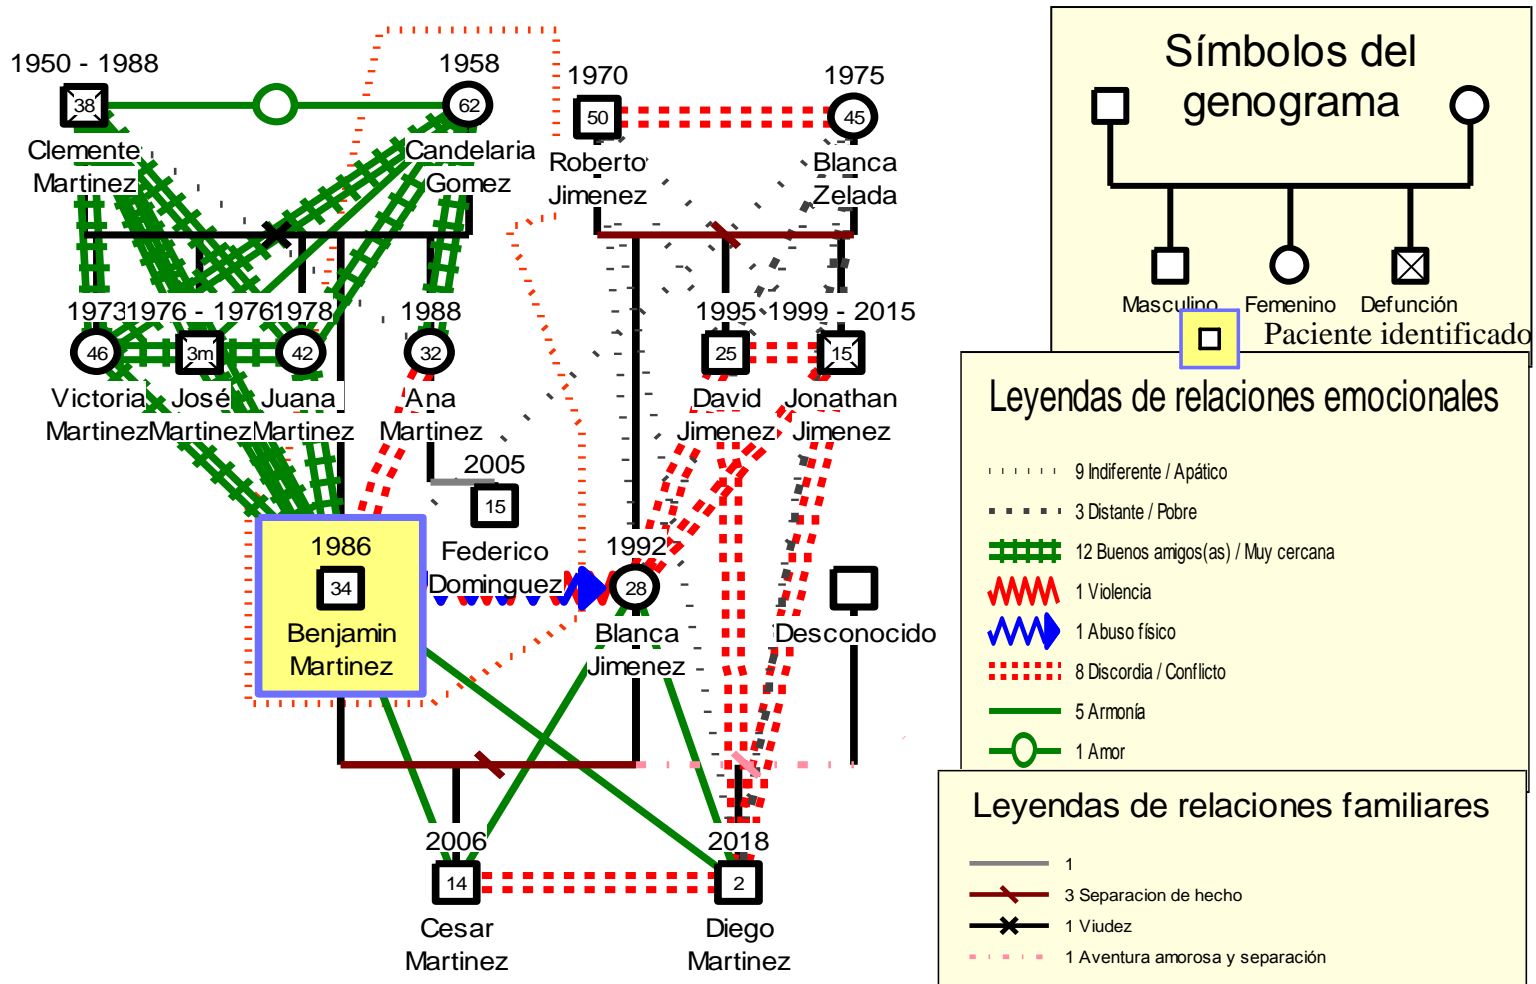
1950 - 1988
38
Clemente
Martinez

1958
62
Candelaria
Gomez

1970
50
Roberto
Jimenez

1975
45
Blanca
Zelada

1973
46
Victoria
Martinez

1976 - 1976
3m
José
Martinez

1978
42
Juana
Martinez

1988
32
Ana
Martinez

1995
25
David
Jimenez

1999 - 2015
15
Jonathan
Jimenez

2005
15
Federico
Dominguez

1986
34
Benjamin
Martinez

1992
28
Blanca
Jimenez

Desconocido

2006
14
Cesar
Martinez

2018
2
Diego
Martinez

Símbolos del genograma
Masculino
Femenino
Defunción
Paciente identificado

Leyendas de relaciones emocionales
9 Indiferente / Apático
3 Distante / Pobre
12 Buenos amigos(as) / Muy cercana
1 Violencia
1 Abuso físico
8 Discordia / Conflicto
5 Armonía
1 Amor

Leyendas de relaciones familiares
1
3 Separacion de hecho
1 Viudez
1 Aventura amorosa y separación